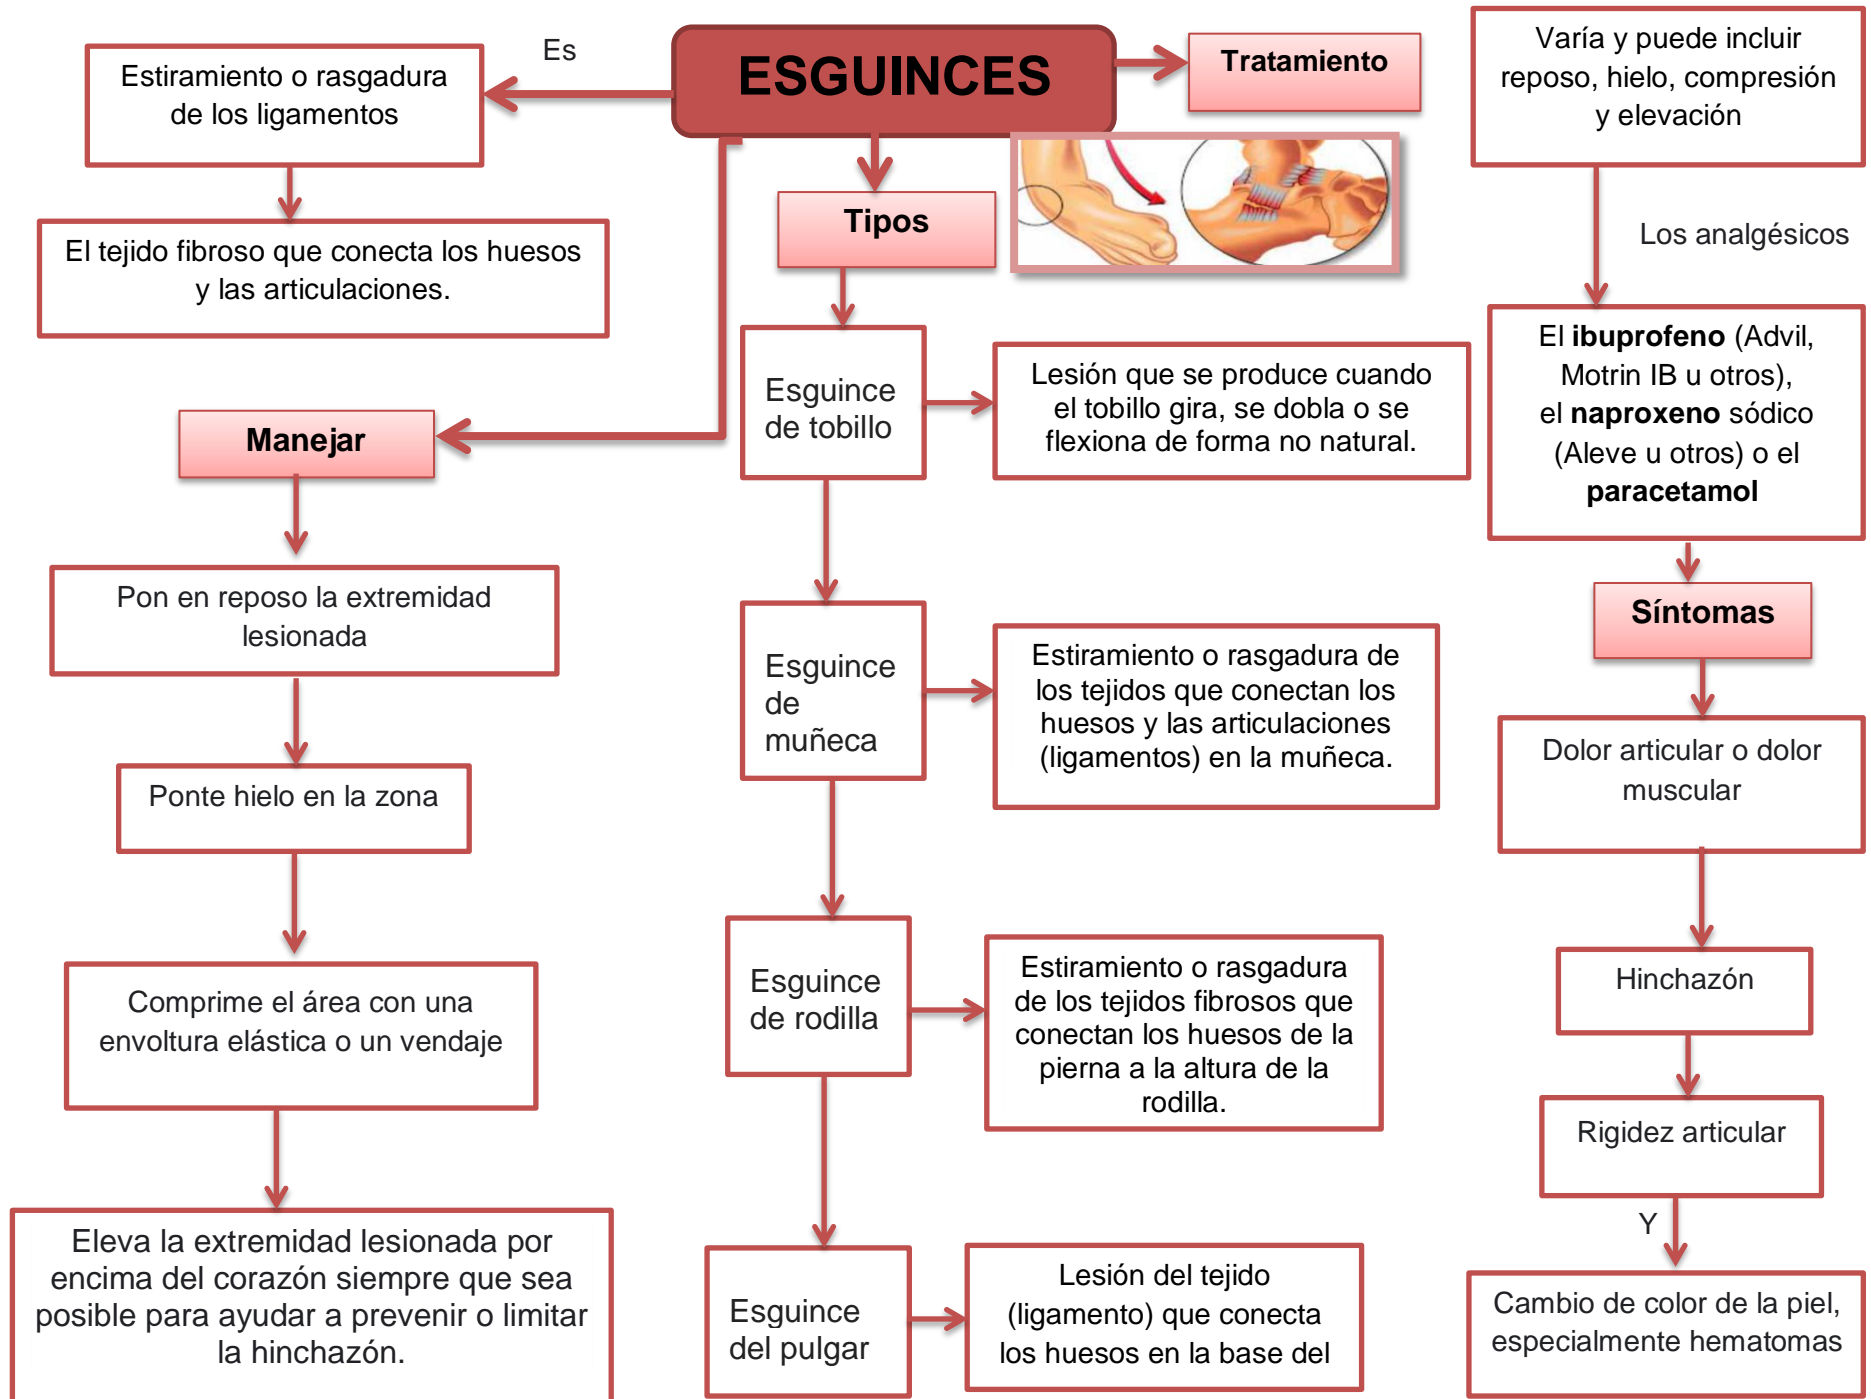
ESGUINCES

Es

Estiramiento o rasgadura de los ligamentos

El tejido fibroso que conecta los huesos y las articulaciones.

Tratamiento

Varía y puede incluir reposo, hielo, compresión y elevación

Los analgésicos

El **ibuprofeno** (Advil, Motrin IB u otros), el **naproxeno** sódico (Aleve u otros) o el **paracetamol**

Síntomas

Dolor articular o dolor muscular

Hinchazón

Rigidez articular

Y

Cambio de color de la piel, especialmente hematomas

Tipos

Esguince de tobillo

Lesión que se produce cuando el tobillo gira, se dobla o se flexiona de forma no natural.

Esguince de muñeca

Estiramiento o rasgadura de los tejidos que conectan los huesos y las articulaciones (ligamentos) en la muñeca.

Esguince de rodilla

Estiramiento o rasgadura de los tejidos fibrosos que conectan los huesos de la pierna a la altura de la rodilla.

Esguince del pulgar

Lesión del tejido (ligamento) que conecta los huesos en la base del

Manejar

Pon en reposo la extremidad lesionada

Ponte hielo en la zona

Comprime el área con una envoltura elástica o un vendaje

Eleva la extremidad lesionada por encima del corazón siempre que sea posible para ayudar a prevenir o limitar la hinchazón.